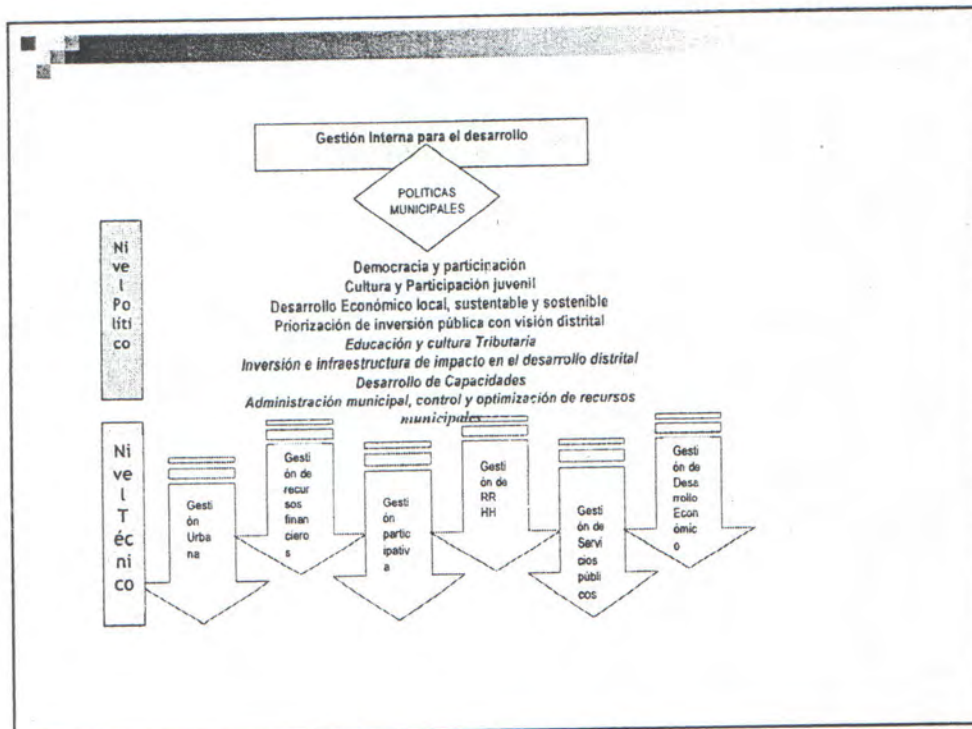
Gestión Interna para el desarrollo

POLITICAS MUNICIPALES

Nivel Político

Democracia y participación
Cultura y Participación juvenil
Desarrollo Económico local, sustentable y sostenible
Priorización de inversión pública con visión distrital
Educación y cultura Tributaria
Inversión e infraestructura de impacto en el desarrollo distrital
Desarrollo de Capacidades
Administración municipal, control y optimización de recursos municipales

Nivel Técnico

Gestión Urbana

Gestión de recursos financieros

Gestión participativa

Gestión de RR HH

Gestión de Servicios públicos

Gestión de Desarrollo Económico